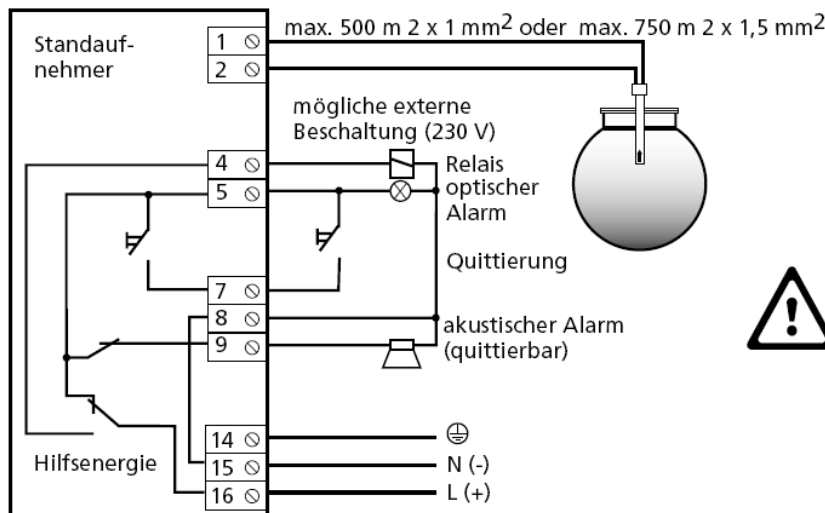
Standaufnehmer

1
2

max. 500 m 2 x 1 mm$^2$ oder max. 750 m 2 x 1,5 mm$^2$

mögliche externe Beschaltung (230 V)

4
5

Relais
optischer Alarm

Quittierung

7
8
9

akustischer Alarm (quittierbar)

14
15
16

Hilfsenergie

⊕
N (-)
L (+)